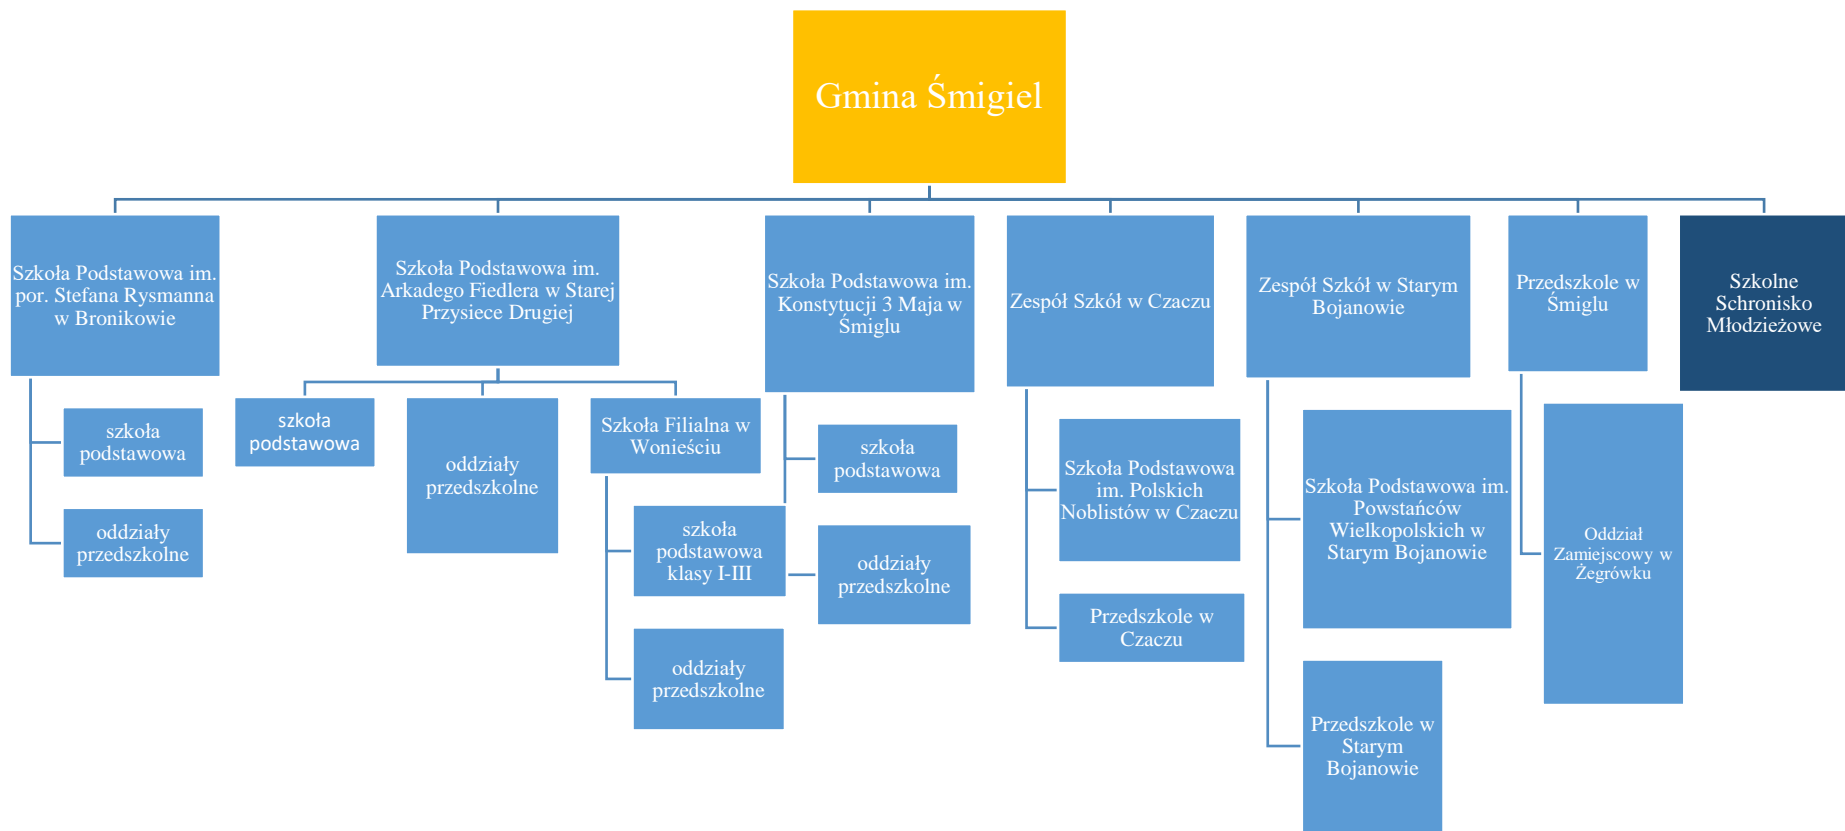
Gmina Śmigiel

Szkoła Podstawowa im. por. Stefana Rysmanna w Bronikowie

szkoła podstawowa

oddziały przedszkolne

Szkoła Podstawowa im. Arkadego Fiedlera w Starej Przysiece Drugiej

szkoła podstawowa

oddziały przedszkolne

Szkoła Filialna w Wonieściu

szkoła podstawowa klasy I-III

oddziały przedszkolne

Szkoła Podstawowa im. Konstytucji 3 Maja w Śmiglu

szkoła podstawowa

oddziały przedszkolne

Zespół Szkół w Czaczu

Szkoła Podstawowa im. Polskich Noblistów w Czaczu

Przedszkole w Czaczu

Zespół Szkół w Starym Bojanowie

Szkoła Podstawowa im. Powstańców Wielkopolskich w Starym Bojanowie

Przedszkole w Starym Bojanowie

Przedszkole w Śmiglu

Oddział Zamiejscowy w Żegrówku

Szkolne Schronisko Młodzieżowe